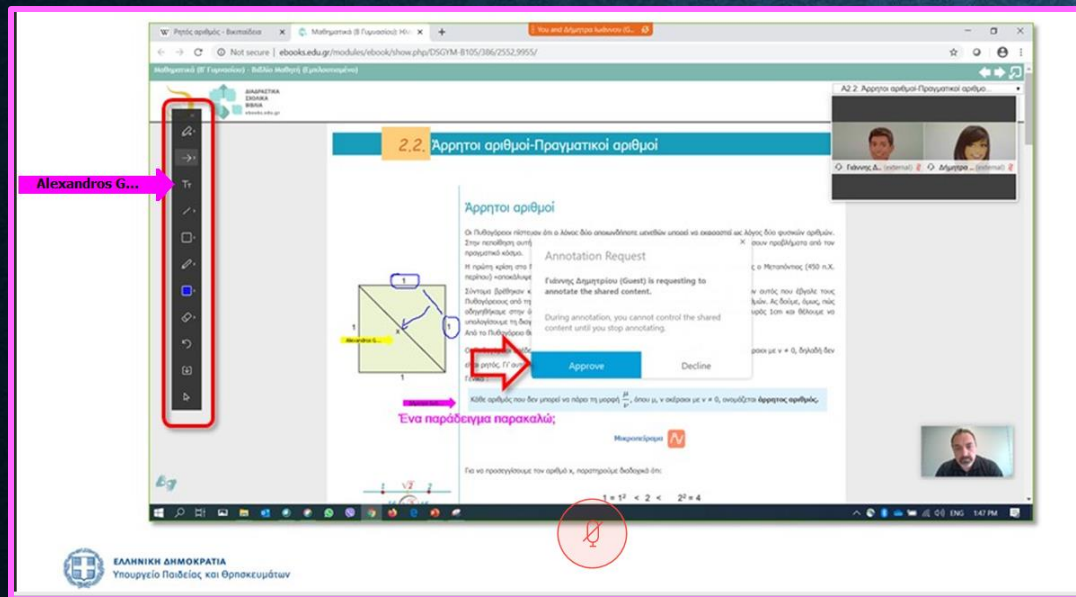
W Ρητός αριθμός - Βικιπαίδεια ×
Μαθηματικά (Β Γυμνασίου): Ηλ ×
+
You and Δημήτρια Ιωάννου (G...

Not secure | ebooks.edu.gr/modules/ebook/show.php/DSGYM-B105/386/2552,9955/

Μαθηματικά (Β Γυμνασίου) - Βιβλίο Μαθητή (Εμπλουτισμένο)

ΔΙΑΔΡΑΣΤΙΚΑ ΣΧΟΛΙΚΑ ΒΙΒΛΙΑ
ebooks.edu.gr

Α2.2: Άρρητοι αριθμοί-Πραγματικοί αριθμοί

Γιάννης Δ... (external)
Δημήτρα... (external)

Alexandros G...

Tт

2.2. Άρρητοι αριθμοί-Πραγματικοί αριθμοί

Άρρητοι αριθμοί

Οι Πυθαγόρειοι πίστευαν ότι ο λόγος δύο οποιωνδήποτε μεγεθών μπορεί να εκφραστεί ως λόγος δύο φυσικών αριθμών. Στην πεποίθηση αυτή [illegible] σουν προβλήματα από τον πραγματικό κόσμο.

Η πρώτη κρίση στο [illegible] ο Μεταπόντιος (450 π.Χ. περίπου) «αποκάλυψε» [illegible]

Σύντομα βρέθηκαν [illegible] ν αυτός που (βγάλε τους Πυθαγόρειους από τη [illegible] μών. Ας δούμε, όμως, πώς οδηγήθηκαν στην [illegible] υράς 1cm και θέλουμε να υπολογίσουμε τη διαγ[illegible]
Από το Πυθαγόρειο θ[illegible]

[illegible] ρεισ με ν ≠ 0, δηλαδή δεν είναι ρητός. Γι' αυ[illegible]

Γενικά :

Κάθε αριθμός που δεν μπορεί να πάρει τη μορφή $\frac{\mu}{\nu}$, όπου μ, ν ακέραιοι με ν ≠ 0, ονομάζεται άρρητος αριθμός.

Annotation Request
Γιάννης Δημητρίου (Guest) is requesting to annotate the shared content.
During annotation, you cannot control the shared content until you stop annotating.
Approve
Decline

1
1
x
1
1
Alexandros G...

Ένα παράδειγμα παρακαλώ;

Μικροπείραμα

Για να προσεγγίσουμε τον αριθμό x, παρατηρούμε διαδοχικά ότι:

$\sqrt{2}$

$1 = 1^2 < 2 < 2^2 = 4$

ENG 1:47 PM

ΕΛΛΗΝΙΚΗ ΔΗΜΟΚΡΑΤΙΑ
Υπουργείο Παιδείας και Θρησκευμάτων